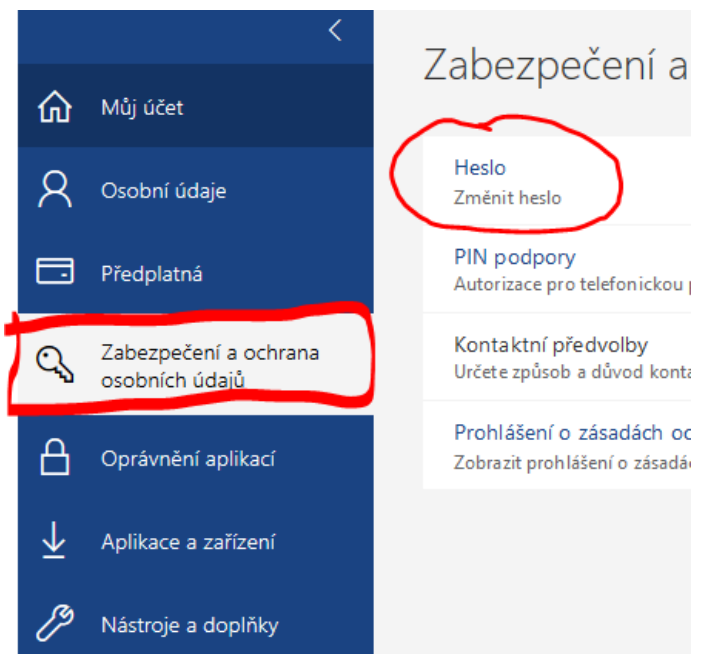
Můj účet

Osobní údaje

Předplatná

Zabezpečení a ochrana osobních údajů

Oprávnění aplikací

Aplikace a zařízení

Nástroje a doplňky

Zabezpečení a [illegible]

Heslo
Změnit heslo

PIN podpory
Autorizace pro telefonickou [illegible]

Kontaktní předvolby
Určete způsob a důvod konta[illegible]

Prohlášení o zásadách o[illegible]
Zobrazit prohlášení o zásadá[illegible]